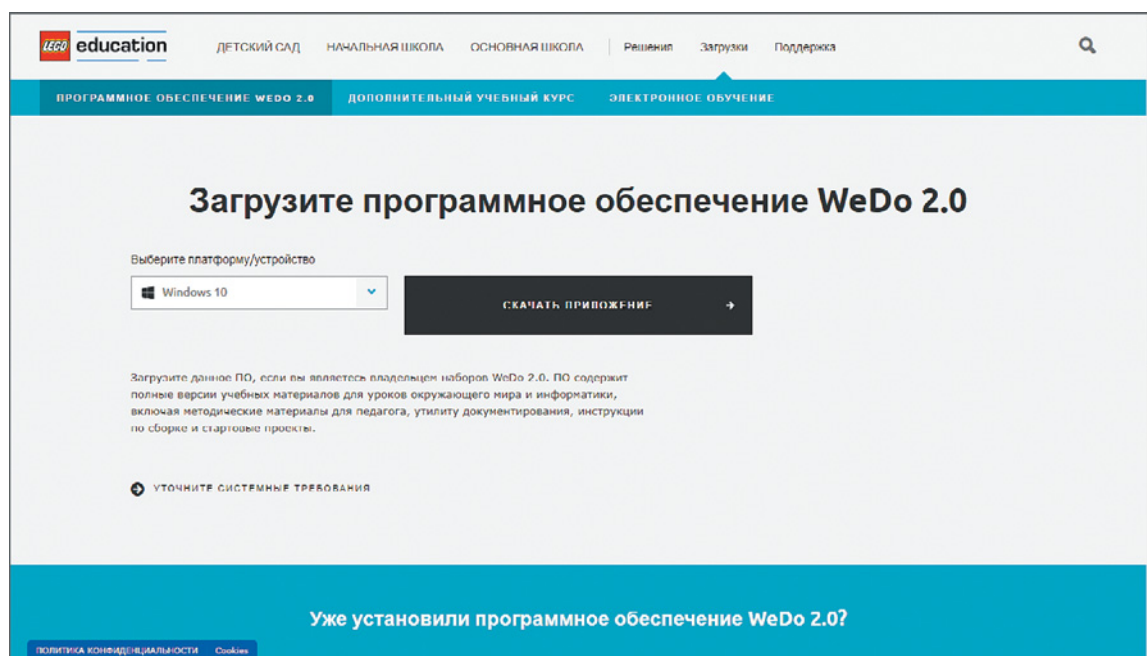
LEGO education ДЕТСКИЙ САД НАЧАЛЬНАЯ ШКОЛА ОСНОВНАЯ ШКОЛА Решения Загрузки Поддержка

ПРОГРАММНОЕ ОБЕСПЕЧЕНИЕ WEDO 2.0 ДОПОЛНИТЕЛЬНЫЙ УЧЕБНЫЙ КУРС ЭЛЕКТРОННОЕ ОБУЧЕНИЕ

Загрузите программное обеспечение WeDo 2.0

Выберите платформу/устройство

Windows 10

СКАЧАТЬ ПРИЛОЖЕНИЕ

Загрузите данное ПО, если вы являетесь владельцем наборов WeDo 2.0. ПО содержит полные версии учебных материалов для уроков окружающего мира и информатики, включая методические материалы для педагога, утилиту документирования, инструкции по сборке и стартовые проекты.

УТОЧНИТЕ СИСТЕМНЫЕ ТРЕБОВАНИЯ

Уже установили программное обеспечение WeDo 2.0?

ПОЛИТИКА КОНФИДЕНЦИАЛЬНОСТИ Cookies